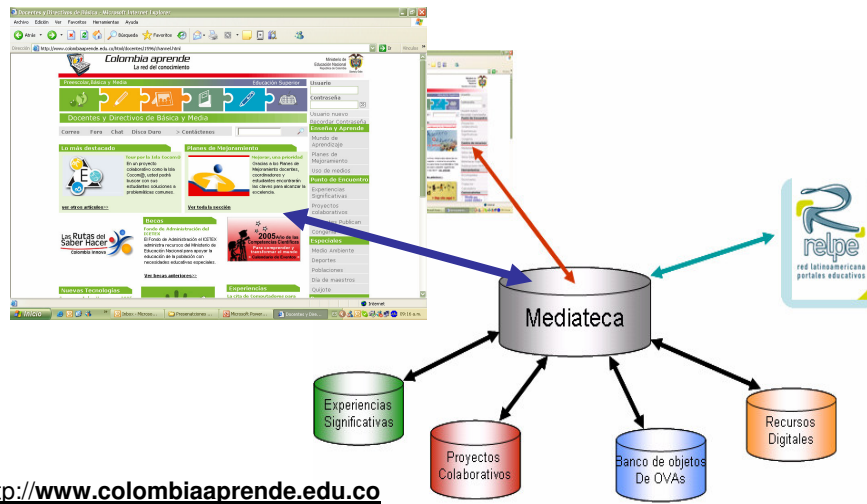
Docentes y Directivos de Básica - Microsoft Internet Explorer
Archivo Edición Ver Favoritos Herramientas Ayuda
Atrás Búsqueda Favoritos
Dirección http://www.colombiaaprende.edu.co/html/docentes/1596/channel.html Ir Vínculos
Colombia aprende
La red del conocimiento
Ministerio de Educación Nacional
Preescolar, Básica y Media Educación Superior
Docentes y Directivos de Básica y Media
Correo Foro Chat Disco Duro Contáctenos
Usuario
Contraseña
Usuario nuevo
Recordar Contraseña
Lo más destacado
Planes de Mejoramiento
Enseña y Aprende
Mundo de Aprendizaje
Planes de Mejoramiento
Uso de medios
Punto de Encuentro
Experiencias Significativas
Proyectos colaborativos
Publican
Congresos
Especiales
Medio Ambiente
Deportes
Poblaciones
Día de maestros
Quijote
ver otros artículos>>
Ver toda la sección
Becas
Las Rutas del Saber Hacer
Colombia innova
2005 Año de las Competencias Científicas
Ver becas anteriores>>
Nuevas Tecnologías
Experiencias
Internet
Inicio
Mediateca
relpe
red latinoamericana portales educativos
Experiencias Significativas
Proyectos Colaborativos
Banco de objetos De OVAs
Recursos Digitales
tp://www.colombiaaprende.edu.co